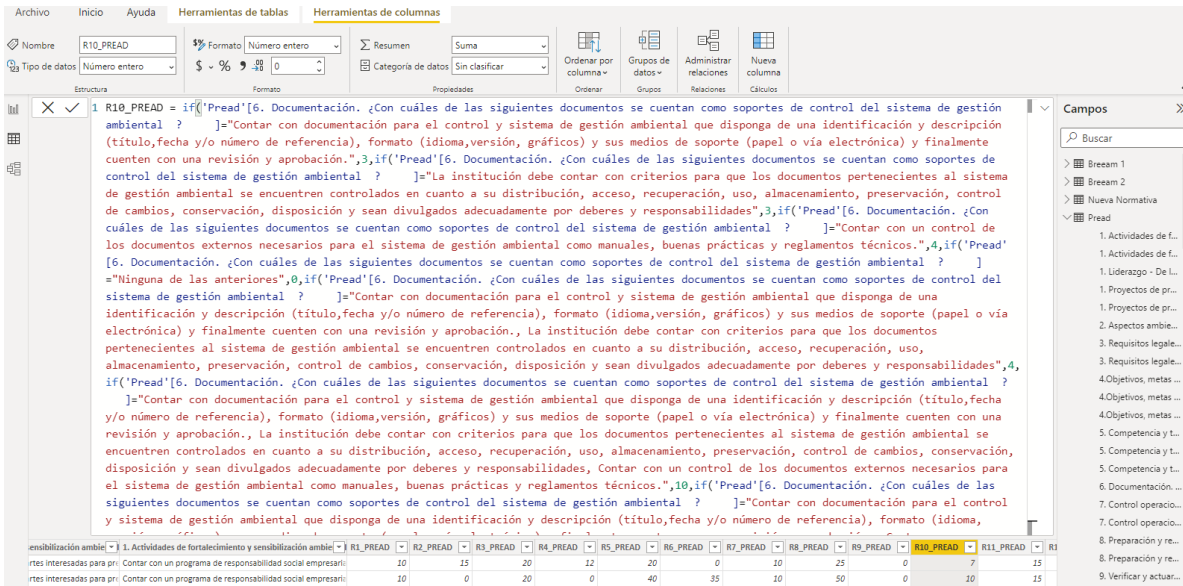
Archivo Inicio Ayuda Herramientas de tablas Herramientas de columnas

Nombre R10_PREAD
Tipo de datos Número entero
Estructura

Formato Número entero
$ - % 9 .00 0
Formato

Resumen Suma
Categoría de datos Sin clasificar
Propiedades

Ordenar por columna
Ordenar

Grupos de datos
Grupos

Administrar relaciones
Relaciones

Nueva columna
Cálculos

1 R10_PREAD = if('Pread'[6. Documentación. ¿Con cuáles de las siguientes documentos se cuentan como soportes de control del sistema de gestión ambiental ? ]="Contar con documentación para el control y sistema de gestión ambiental que disponga de una identificación y descripción (título,fecha y/o número de referencia), formato (idioma,versión, gráficos) y sus medios de soporte (papel o vía electrónica) y finalmente cuenten con una revisión y aprobación.",3,if('Pread'[6. Documentación. ¿Con cuáles de las siguientes documentos se cuentan como soportes de control del sistema de gestión ambiental ? ]="La institución debe contar con criterios para que los documentos pertenecientes al sistema de gestión ambiental se encuentren controlados en cuanto a su distribución, acceso, recuperación, uso, almacenamiento, preservación, control de cambios, conservación, disposición y sean divulgados adecuadamente por deberes y responsabilidades",3,if('Pread'[6. Documentación. ¿Con cuáles de las siguientes documentos se cuentan como soportes de control del sistema de gestión ambiental ? ]="Contar con un control de los documentos externos necesarios para el sistema de gestión ambiental como manuales, buenas prácticas y reglamentos técnicos.",4,if('Pread'[6. Documentación. ¿Con cuáles de las siguientes documentos se cuentan como soportes de control del sistema de gestión ambiental ? ]="Ninguna de las anteriores",0,if('Pread'[6. Documentación. ¿Con cuáles de las siguientes documentos se cuentan como soportes de control del sistema de gestión ambiental ? ]="Contar con documentación para el control y sistema de gestión ambiental que disponga de una identificación y descripción (título,fecha y/o número de referencia), formato (idioma,versión, gráficos) y sus medios de soporte (papel o vía electrónica) y finalmente cuenten con una revisión y aprobación., La institución debe contar con criterios para que los documentos pertenecientes al sistema de gestión ambiental se encuentren controlados en cuanto a su distribución, acceso, recuperación, uso, almacenamiento, preservación, control de cambios, conservación, disposición y sean divulgados adecuadamente por deberes y responsabilidades",4,if('Pread'[6. Documentación. ¿Con cuáles de las siguientes documentos se cuentan como soportes de control del sistema de gestión ambiental ? ]="Contar con documentación para el control y sistema de gestión ambiental que disponga de una identificación y descripción (título,fecha y/o número de referencia), formato (idioma,versión, gráficos) y sus medios de soporte (papel o vía electrónica) y finalmente cuenten con una revisión y aprobación., La institución debe contar con criterios para que los documentos pertenecientes al sistema de gestión ambiental se encuentren controlados en cuanto a su distribución, acceso, recuperación, uso, almacenamiento, preservación, control de cambios, conservación, disposición y sean divulgados adecuadamente por deberes y responsabilidades, Contar con un control de los documentos externos necesarios para el sistema de gestión ambiental como manuales, buenas prácticas y reglamentos técnicos.",10,if('Pread'[6. Documentación. ¿Con cuáles de las siguientes documentos se cuentan como soportes de control del sistema de gestión ambiental ? ]="Contar con documentación para el control y sistema de gestión ambiental que disponga de una identificación y descripción (título,fecha y/o número de referencia), formato (idioma, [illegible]

| ensibilización ambie | 1. Actividades de fortalecimiento y sensibilización ambie | R1_PREAD | R2_PREAD | R3_PREAD | R4_PREAD | R5_PREAD | R6_PREAD | R7_PREAD | R8_PREAD | R9_PREAD | R10_PREAD | R11_PREAD | R1 |
|---|---|---|---|---|---|---|---|---|---|---|---|---|---|
| rtes interesadas para pr | Contar con un programa de responsabilidad social empresaria | 10 | 15 | 20 | 12 | 20 | 0 | 10 | 25 | 0 | 7 | 15 | |
| rtes interesadas para pr | Contar con un programa de responsabilidad social empresaria | 10 | 0 | 20 | 0 | 40 | 35 | 10 | 50 | 0 | 10 | 15 | |

Campos
Buscar
Breeam 1
Breeam 2
Nueva Normativa
Pread
1. Actividades de f...
1. Actividades de f...
1. Liderazgo - De l...
1. Proyectos de pr...
1. Proyectos de pr...
2. Aspectos ambie...
3. Requisitos legale...
3. Requisitos legale...
4.Objetivos, metas ...
4.Objetivos, metas ...
4.Objetivos, metas ...
5. Competencia y t...
5. Competencia y t...
5. Competencia y t...
6. Documentación. ...
7. Control operacio...
7. Control operacio...
8. Preparación y re...
8. Preparación y re...
9. Verificar y actuar...